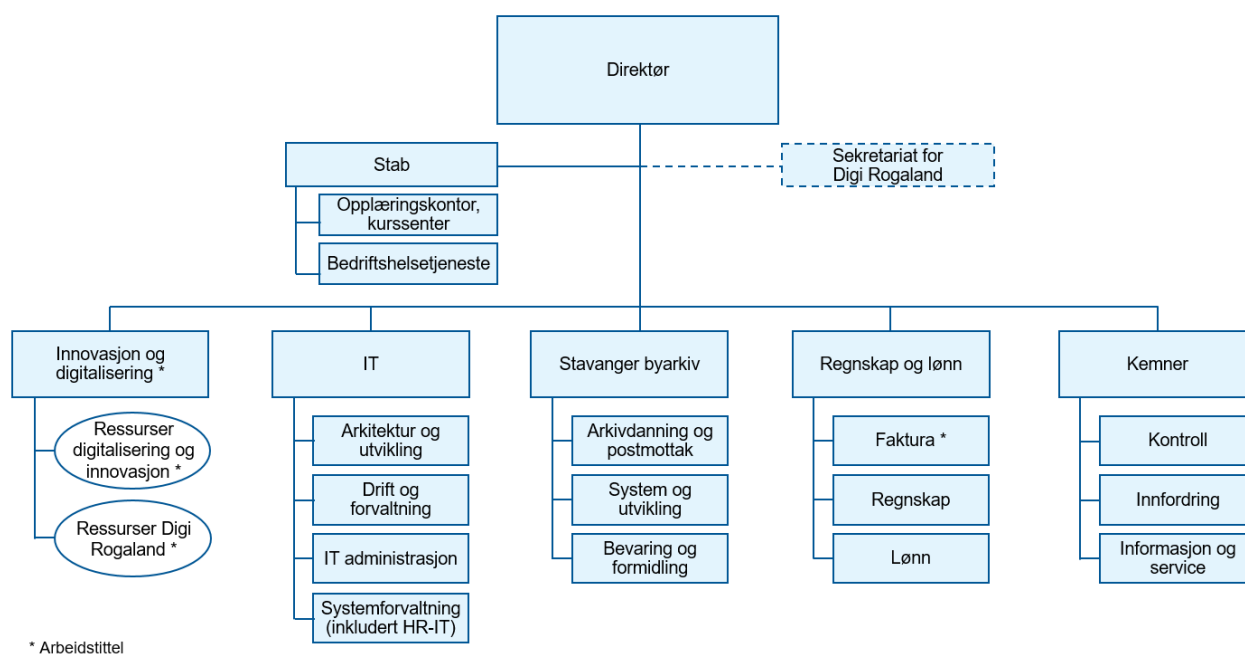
Direktør

Stab

Opplæringskontor, kurssenter

Bedriftshelsetjeneste

Sekretariat for Digi Rogaland

Innovasjon og digitalisering *

Ressurser digitalisering og innovasjon *

Ressurser Digi Rogaland *

IT

Arkitektur og utvikling

Drift og forvaltning

IT administrasjon

Systemforvaltning (inkludert HR-IT)

Stavanger byarkiv

Arkivdanning og postmottak

System og utvikling

Bevaring og formidling

Regnskap og lønn

Faktura *

Regnskap

Lønn

Kemner

Kontroll

Innfordring

Informasjon og service

* Arbeidstittel